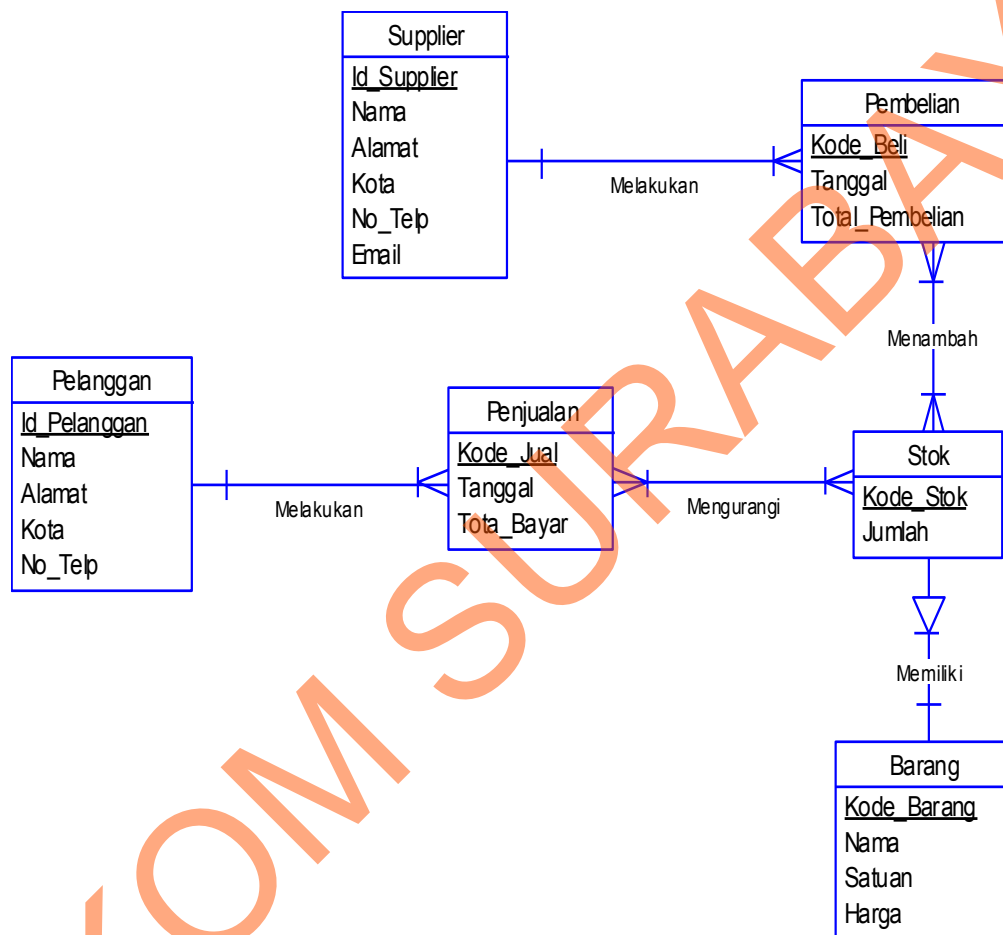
Supplier
Id_Supplier
Nama
Alamat
Kota
No_Telp
Email

Melakukan

Pembelian
Kode_Beli
Tanggal
Total_Pembelian

Menambah

Pelanggan
Id_Pelanggan
Nama
Alamat
Kota
No_Telp

Melakukan

Penjualan
Kode_Jual
Tanggal
Tota_Bayar

Mengurangi

Stok
Kode_Stok
Jumlah

Memiliki

Barang
Kode_Barang
Nama
Satuan
Harga

OM SURABA